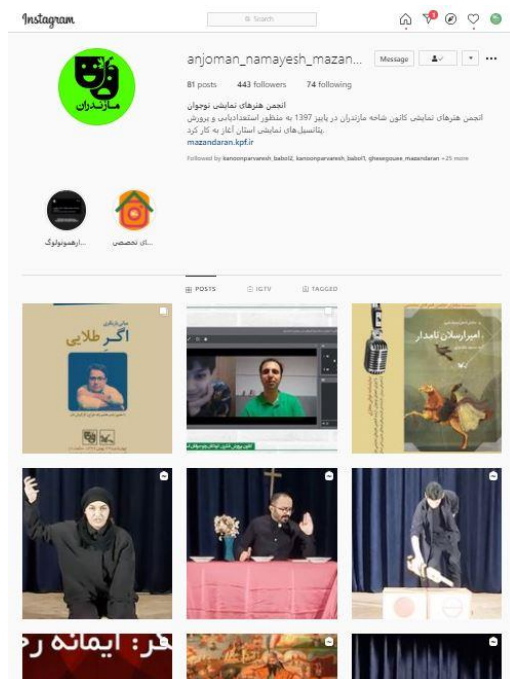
Instagram

Search

anjoman_namayesh_mazan...
Message

81 posts 443 followers 74 following

انجمن هنرهای نمایشی نوجوان
انجمن هنرهای نمایشی کانون شاخه مازندران در پاییز 1397 به منظور استعدادیابی و پرورش پتانسیل‌های نمایشی استان آغاز به کار کرد.
mazandaran.kpf.ir

Followed by kanoonparvanesh_babol2, kanoonparvanesh_babol1, ghesegouee_mazandaran +25 more

مازندران

...ارهمونولوگ ...ای تخصصی

POSTS IGTV TAGGED

اکبر طلایی

امیرارسلان نامدار

...فر: ایمانه ر